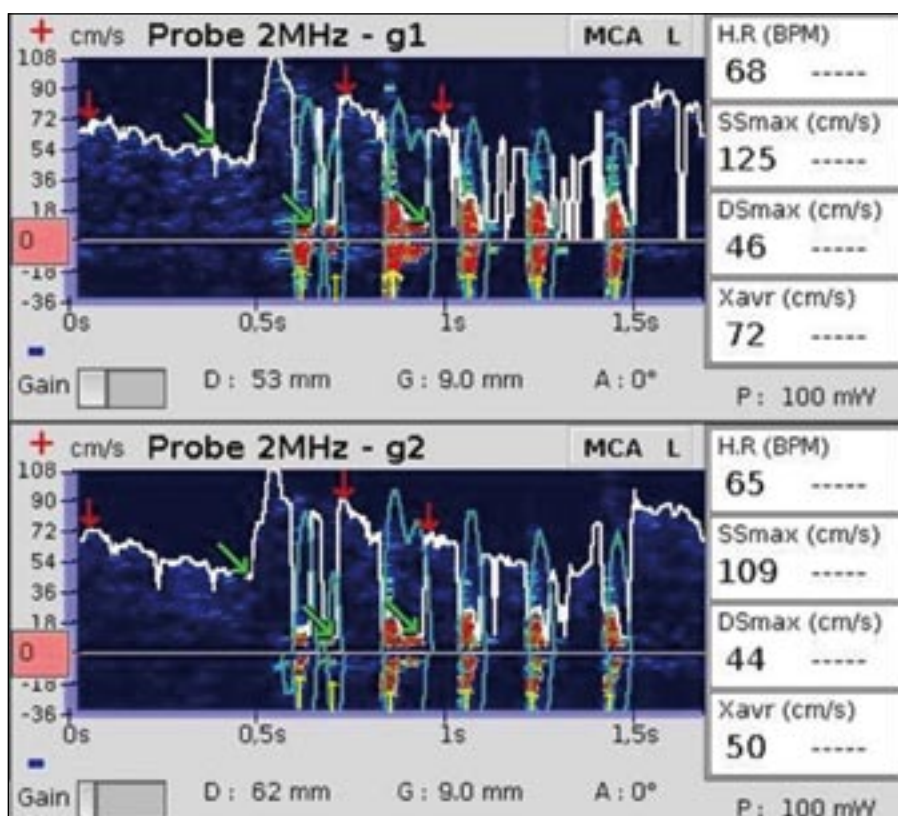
+ cm/s Probe 2MHz - g1 MCA L
108
90
72
54
36
18
0
-18
-36
0s 0.5s 1s 1.5s
-
Gain D : 53 mm G : 9.0 mm A : 0°

H.R (BPM)
68 -----
SSmax (cm/s)
125 -----
DSmax (cm/s)
46 -----
Xavr (cm/s)
72 -----
P : 100 mW

+ cm/s Probe 2MHz - g2 MCA L
108
90
72
54
36
18
0
-18
-36
0s 0.5s 1s 1.5s
-
Gain D : 62 mm G : 9.0 mm A : 0°

H.R (BPM)
65 -----
SSmax (cm/s)
109 -----
DSmax (cm/s)
44 -----
Xavr (cm/s)
50 -----
P : 100 mW